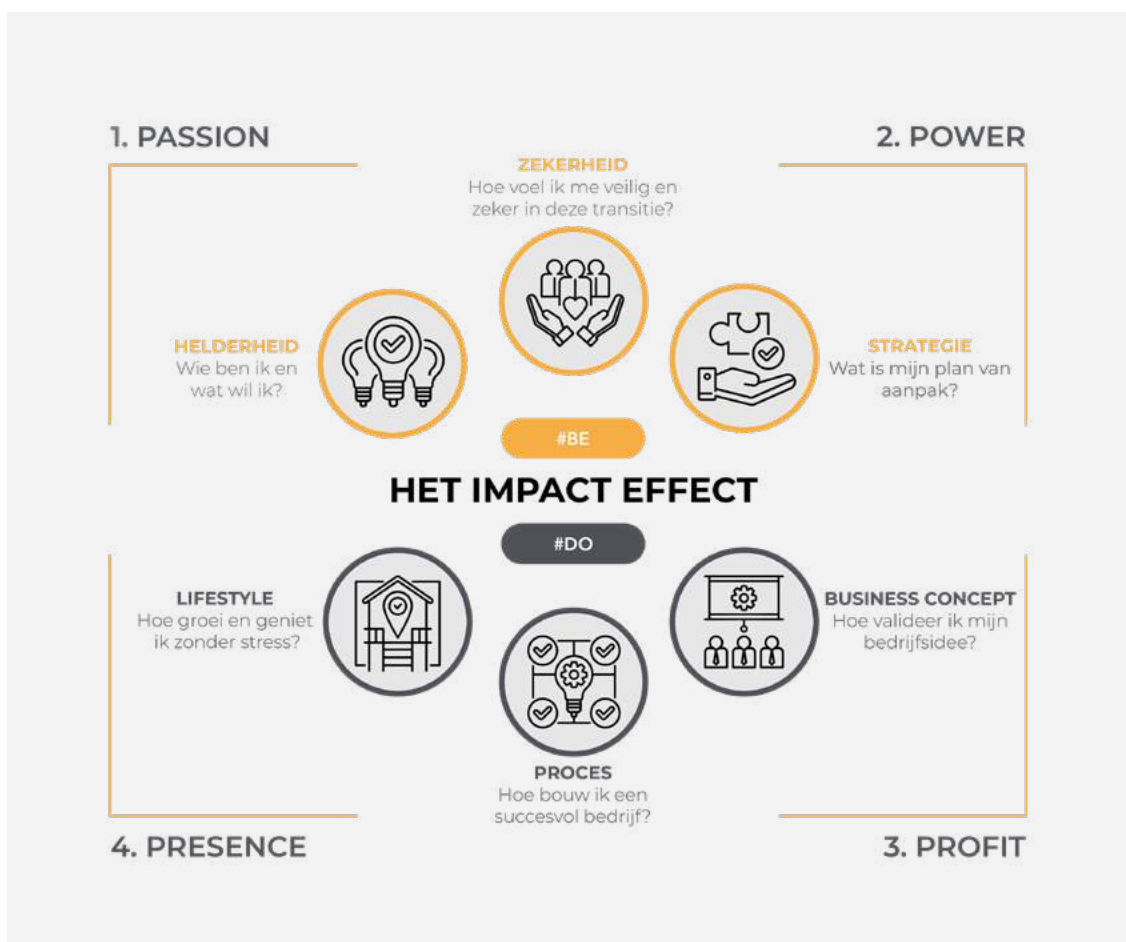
1. PASSION

2. POWER

ZEKERHEID
Hoe voel ik me veilig en zeker in deze transitie?

HELDERHEID
Wie ben ik en wat wil ik?

STRATEGIE
Wat is mijn plan van aanpak?

#BE

HET IMPACT EFFECT

#DO

LIFESTYLE
Hoe groei en geniet ik zonder stress?

BUSINESS CONCEPT
Hoe valideer ik mijn bedrijfsidee?

PROCES
Hoe bouw ik een succesvol bedrijf?

4. PRESENCE

3. PROFIT